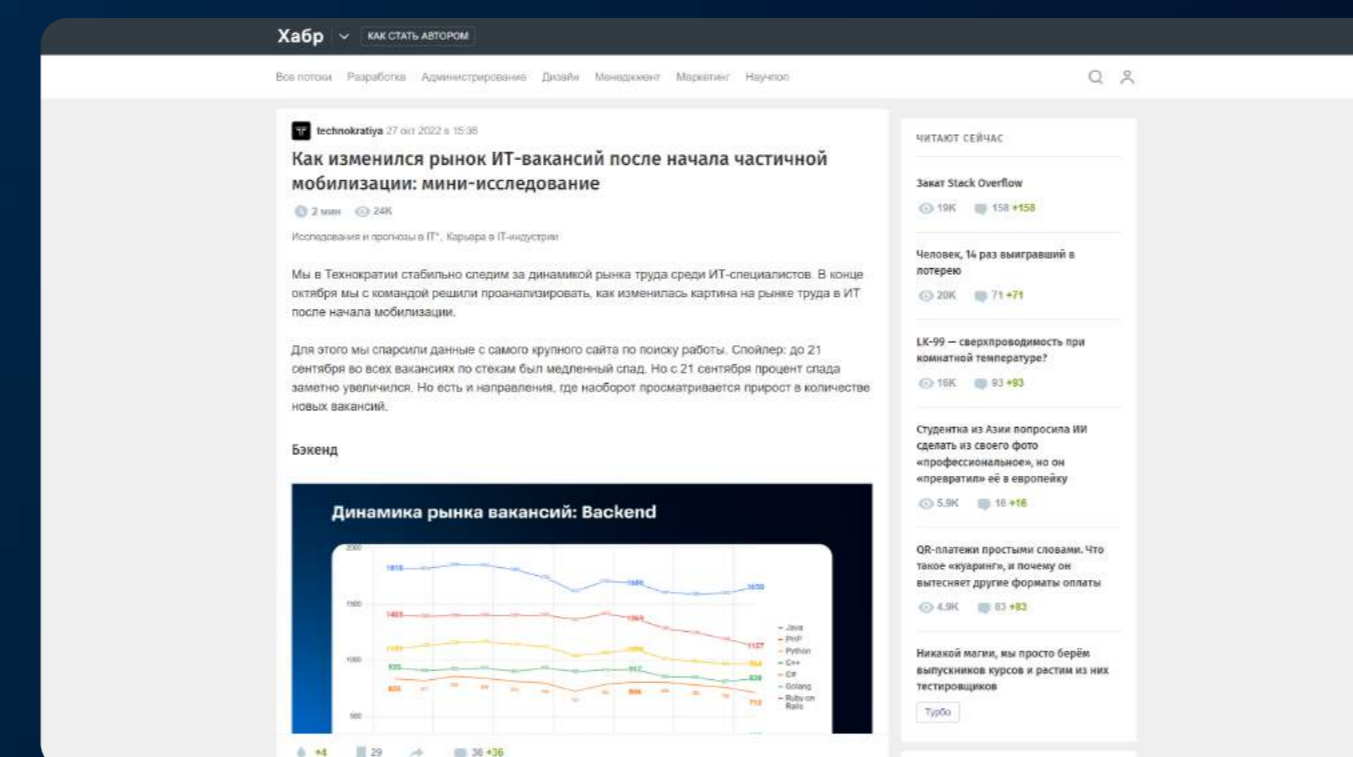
Хабр КАК СТАТЬ АВТОРОМ

Все потоки Разработка Администрирование Дизайн Менеджмент Маркетинг Научпоп

technokratiya 27 окт 2022 в 15:38

Как изменился рынок ИТ-вакансий после начала частичной мобилизации: мини-исследование

2 мин 24K

Исследования и прогнозы в IT*, Карьера в IT-индустрии

Мы в Технократии стабильно следим за динамикой рынка труда среди ИТ-специалистов. В конце октября мы с командой решили проанализировать, как изменилась картина на рынке труда в ИТ после начала мобилизации.

Для этого мы спарсили данные с самого крупного сайта по поиску работы. Спойлер: до 21 сентября во всех вакансиях по стекам был медленный спад. Но с 21 сентября процент спада заметно увеличился. Но есть и направления, где наоборот просматривается прирост в количестве новых вакансий.

Бэкенд

Динамика рынка вакансий: Backend

2000
1500
1000
500

1818 1689 1650
1403 1369 1127
1151 1099 953
935 917 838
825 806 712

Java
PHP
Python
C++
C#
Golang
Ruby on Rails

+4 29 36 +36

ЧИТАЮТ СЕЙЧАС

Закат Stack Overflow
19K 158 +158

Человек, 14 раз выигравший в лотерею
20K 71 +71

LK-99 — сверхпроводимость при комнатной температуре?
16K 93 +93

Студентка из Азии попросила ИИ сделать из своего фото «профессиональное», но он «превратил» её в европейку
5.9K 16 +16

QR-платежи простыми словами. Что такое «куаринг», и почему он вытесняет другие форматы оплаты
4.9K 83 +83

Никакой магии, мы просто берём выпускников курсов и растим из них тестировщиков

Турбо